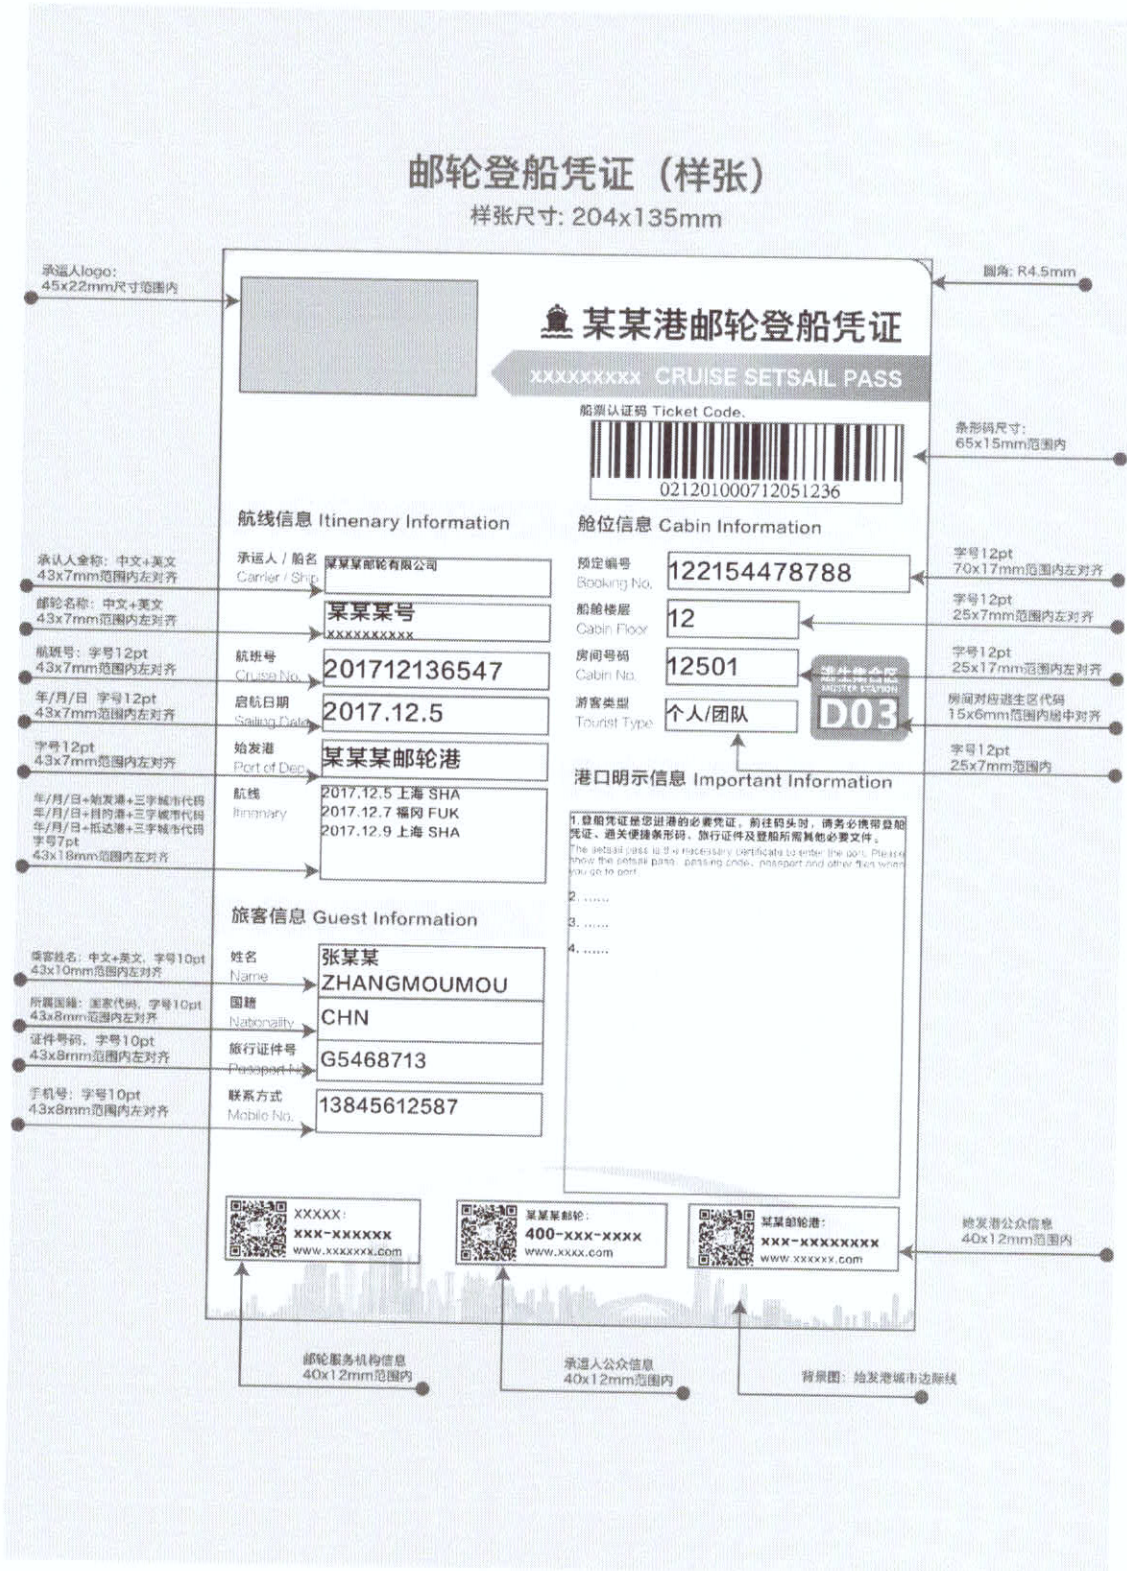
邮轮登船凭证（样张）
样张尺寸：204x135mm

承运人logo：
45x22mm尺寸范围内

圆角：R4.5mm

某某港邮轮登船凭证
xxxxxxxxx CRUISE SETSAIL PASS

船票认证码 Ticket Code.
021201000712051236

条形码尺寸：
65x15mm范围内

航线信息 Itinerary Information

舱位信息 Cabin Information

承运人全称：中文+英文
43x7mm范围内左对齐

承运人 / 船名
Carrier / Ship
某某某邮轮有限公司

邮轮名称：中文+英文
43x7mm范围内左对齐

某某某号
XXXXXXXXXX

航班号：字号12pt
43x7mm范围内左对齐

航班号
Cruise No.
201712136547

年/月/日 字号12pt
43x7mm范围内左对齐

启航日期
Sailing Date
2017.12.5

字号12pt
43x7mm范围内左对齐

始发港
Port of Dep.
某某某邮轮港

年/月/日+始发港+三字城市代码
年/月/日+目的港+三字城市代码
年/月/日+抵达港+三字城市代码
字号7pt
43x18mm范围内左对齐

航线
Itinerary
2017.12.5 上海 SHA
2017.12.7 福冈 FUK
2017.12.9 上海 SHA

预定编号
Booking No.
122154478788

字号12pt
70x17mm范围内左对齐

船舱楼层
Cabin Floor
12

字号12pt
25x7mm范围内左对齐

房间号码
Cabin No.
12501

字号12pt
25x17mm范围内左对齐

逃生集合区
MUSTER STATION
D03

房间对应逃生区代码
15x6mm范围内居中对齐

游客类型
Tourist Type
个人/团队

字号12pt
25x7mm范围内

港口明示信息 Important Information

1.登船凭证是您进港的必要凭证，前往码头时，请务必携带登船凭证、通关便捷条形码、旅行证件及登船所需其他必要文件。
The setsail pass is the necessary certificate to enter the port. Please show the setsail pass, passing code, passport and other files when you go to port.
2. ......
3. ......
4. ......

旅客信息 Guest Information

乘客姓名：中文+英文，字号10pt
43x10mm范围内左对齐

姓名
Name
张某某
ZHANGMOUMOU

所属国籍：国家代码，字号10pt
43x8mm范围内左对齐

国籍
Nationality
CHN

证件号码，字号10pt
43x8mm范围内左对齐

旅行证件号
Passport No.
G5468713

手机号：字号10pt
43x8mm范围内左对齐

联系方式
Mobile No.
13845612587

XXXXX：
XXX-XXXXXX
www.xxxxxx.com

某某某邮轮：
400-xxx-xxxx
www.xxxx.com

某某邮轮港：
XXX-XXXXXXXX
www.xxxxxx.com

始发港公众信息
40x12mm范围内

邮轮服务机构信息
40x12mm范围内

承运人公众信息
40x12mm范围内

背景图：始发港城市边际线